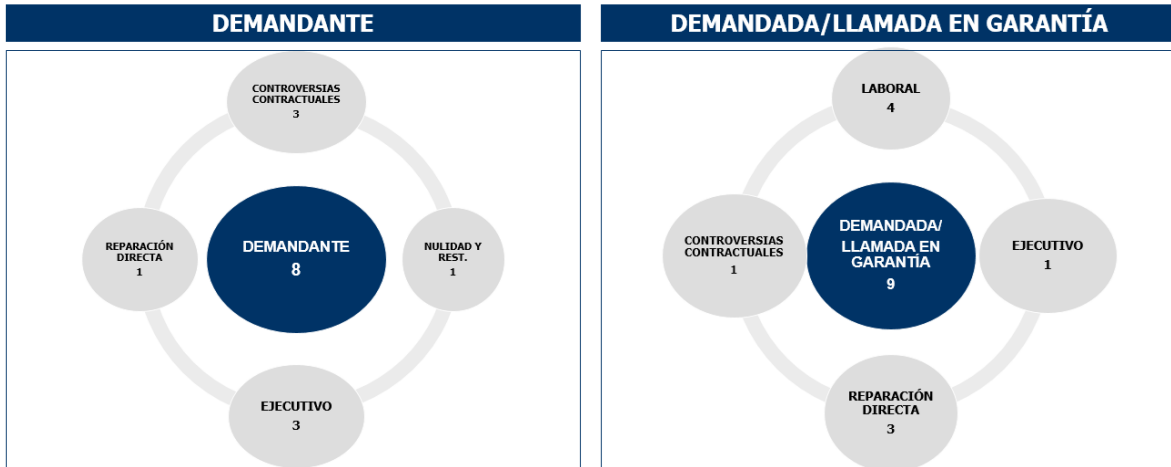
DEMANDANTE

CONTROVERSIAS CONTRACTUALES
3

REPARACIÓN DIRECTA
1

DEMANDANTE
8

NULIDAD Y REST.
1

EJECUTIVO
3

DEMANDADA/LLAMADA EN GARANTÍA

LABORAL
4

CONTROVERSIAS CONTRACTUALES
1

DEMANDADA/ LLAMADA EN GARANTÍA
9

EJECUTIVO
1

REPARACIÓN DIRECTA
3